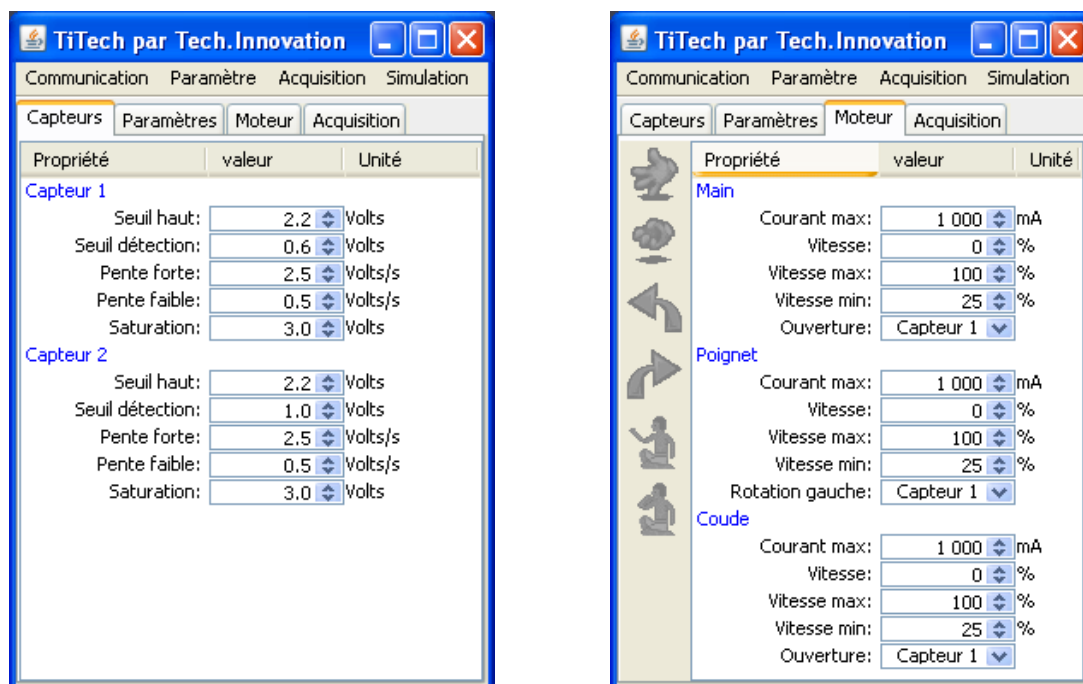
TiTech par Tech.Innovation

Communication Paramètre Acquisition Simulation

Capteurs | Paramètres | Moteur | Acquisition

| Propriété | valeur | Unité |
|---|---|---|
| Capteur 1 | | |
| Seuil haut: | 2.2 | Volts |
| Seuil détection: | 0.6 | Volts |
| Pente forte: | 2.5 | Volts/s |
| Pente faible: | 0.5 | Volts/s |
| Saturation: | 3.0 | Volts |
| Capteur 2 | | |
| Seuil haut: | 2.2 | Volts |
| Seuil détection: | 1.0 | Volts |
| Pente forte: | 2.5 | Volts/s |
| Pente faible: | 0.5 | Volts/s |
| Saturation: | 3.0 | Volts |

TiTech par Tech.Innovation

Communication Paramètre Acquisition Simulation

Capteurs | Paramètres | Moteur | Acquisition

| Propriété | valeur | Unité |
|---|---|---|
| Main | | |
| Courant max: | 1 000 | mA |
| Vitesse: | 0 | % |
| Vitesse max: | 100 | % |
| Vitesse min: | 25 | % |
| Ouverture: | Capteur 1 | |
| Poignet | | |
| Courant max: | 1 000 | mA |
| Vitesse: | 0 | % |
| Vitesse max: | 100 | % |
| Vitesse min: | 25 | % |
| Rotation gauche: | Capteur 1 | |
| Coude | | |
| Courant max: | 1 000 | mA |
| Vitesse: | 0 | % |
| Vitesse max: | 100 | % |
| Vitesse min: | 25 | % |
| Ouverture: | Capteur 1 | |